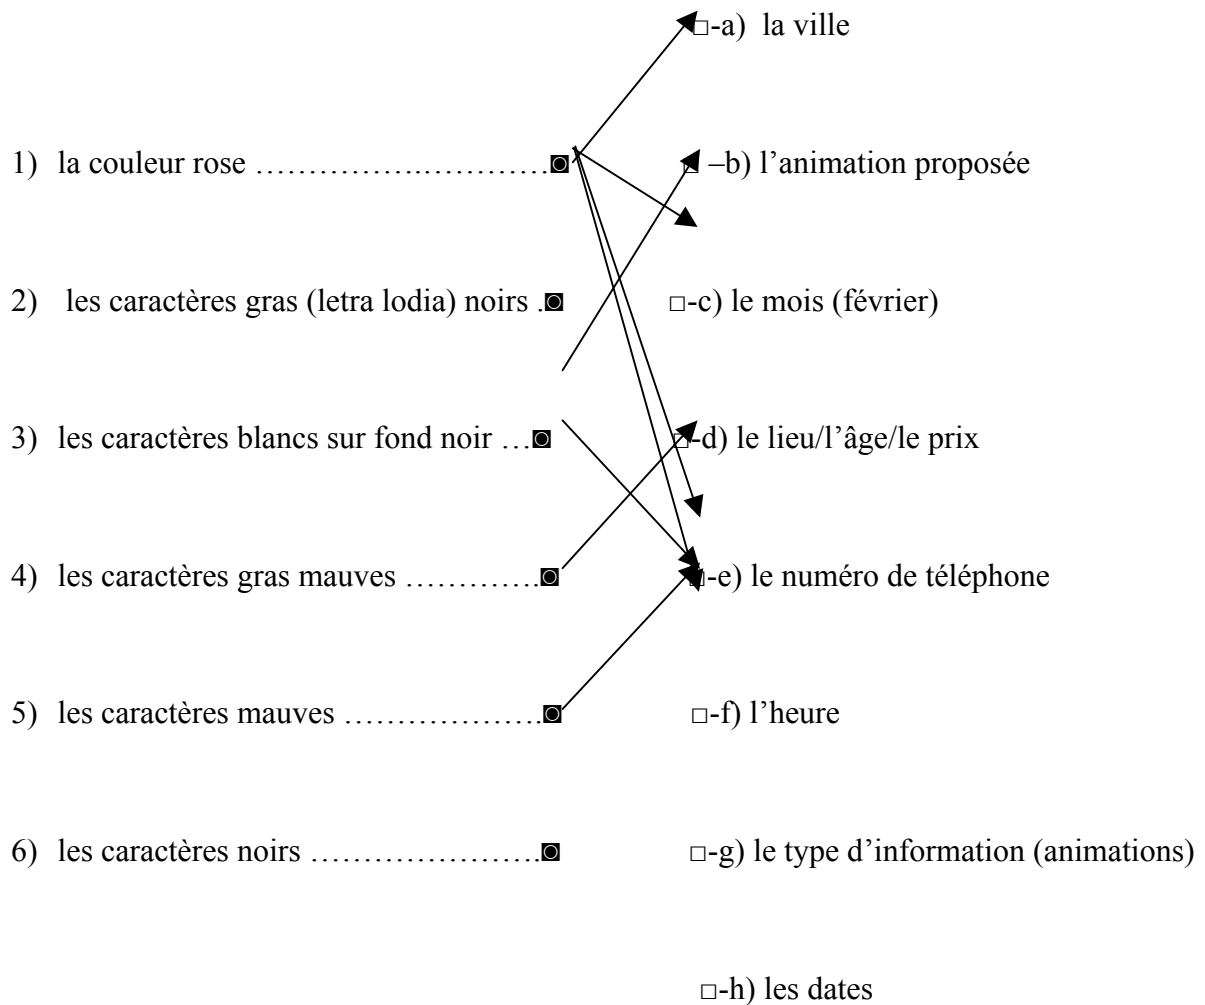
1) la couleur rose ………………………◙

2) les caractères gras (letra lodia) noirs .◙

3) les caractères blancs sur fond noir …◙

4) les caractères gras mauves ………….◙

5) les caractères mauves ……………….◙

6) les caractères noirs …………………◙

□-a) la ville

□ –b) l'animation proposée

□-c) le mois (février)

□-d) le lieu/l'âge/le prix

□-e) le numéro de téléphone

□-f) l'heure

□-g) le type d'information (animations)

□-h) les dates